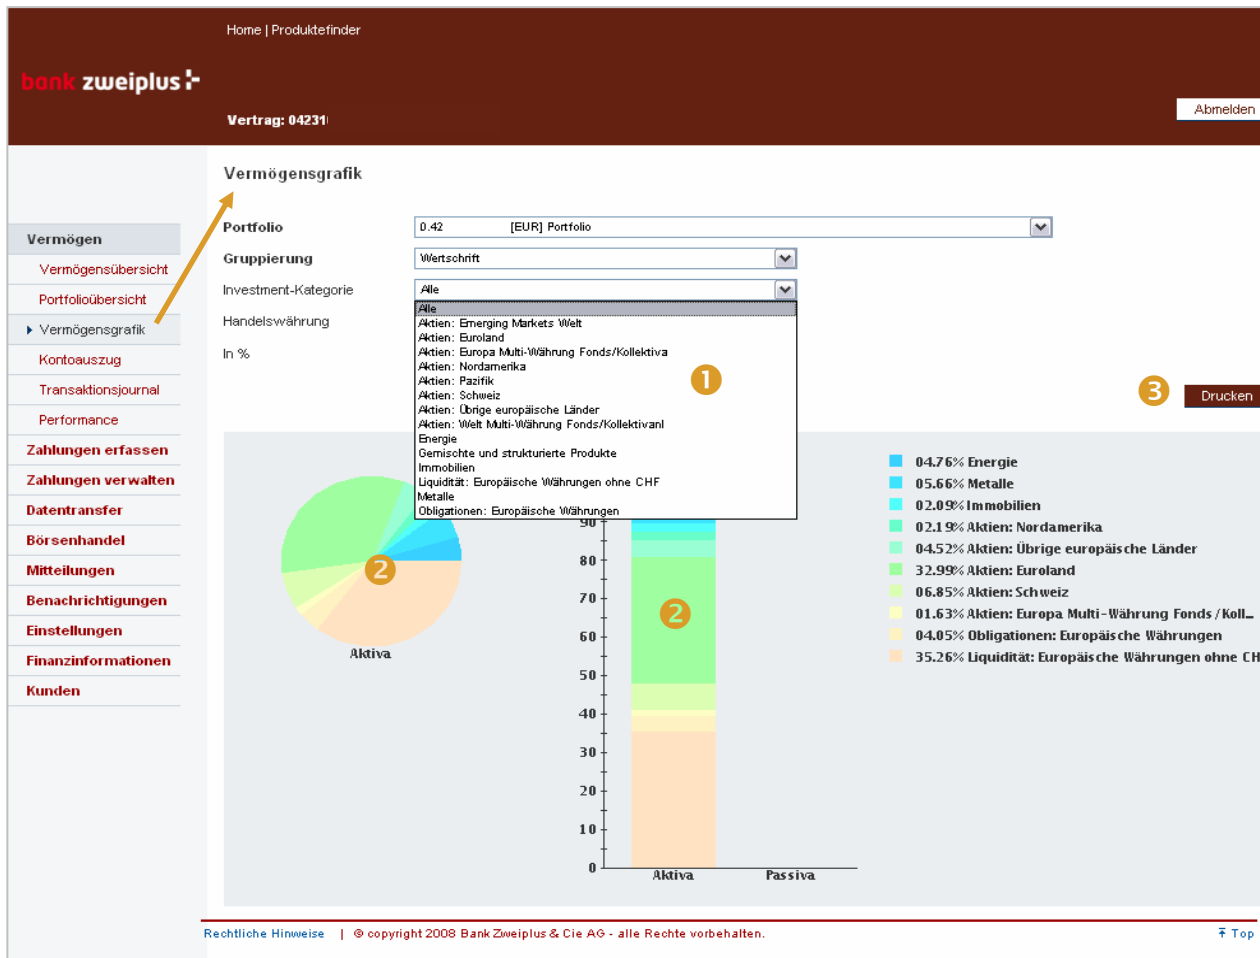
Home | Produktefinder

bank zweiplus

Vertrag: 04231

Abmelden

Vermögensgrafik

Vermögen
Vermögensübersicht
Portfolioübersicht
Vermögensgrafik
Kontoauszug
Transaktionsjournal
Performance
Zahlungen erfassen
Zahlungen verwalten
Datentransfer
Börsenhandel
Mitteilungen
Benachrichtigungen
Einstellungen
Finanzinformationen
Kunden

Portfolio 0.42 [EUR] Portfolio
Gruppierung Wertschrift
Investment-Kategorie Alle
Handelswährung
In %

Alle
Aktien: Emerging Markets Welt
Aktien: Euroland
Aktien: Europa Multi-Währung Fonds/Kollektiva
Aktien: Nordamerika
Aktien: Pazifik
Aktien: Schweiz
Aktien: Übrige europäische Länder
Aktien: Welt Multi-Währung Fonds/Kollektivanl
Energie
Gemischte und strukturierte Produkte
Immobilien
Liquidität: Europäische Währungen ohne CHF
Metalle
Obligationen: Europäische Währungen

1

3

Drucken

2

Aktiva

90
80
70
60
50
40
30
20
10
0

2

Aktiva Passiva

04.76% Energie
05.66% Metalle
02.09% Immobilien
02.19% Aktien: Nordamerika
04.52% Aktien: Übrige europäische Länder
32.99% Aktien: Euroland
06.85% Aktien: Schweiz
01.63% Aktien: Europa Multi-Währung Fonds / Koll...
04.05% Obligationen: Europäische Währungen
35.26% Liquidität: Europäische Währungen ohne CH

Rechtliche Hinweise | © copyright 2008 Bank Zweiplus & Cie AG - alle Rechte vorbehalten.

Top